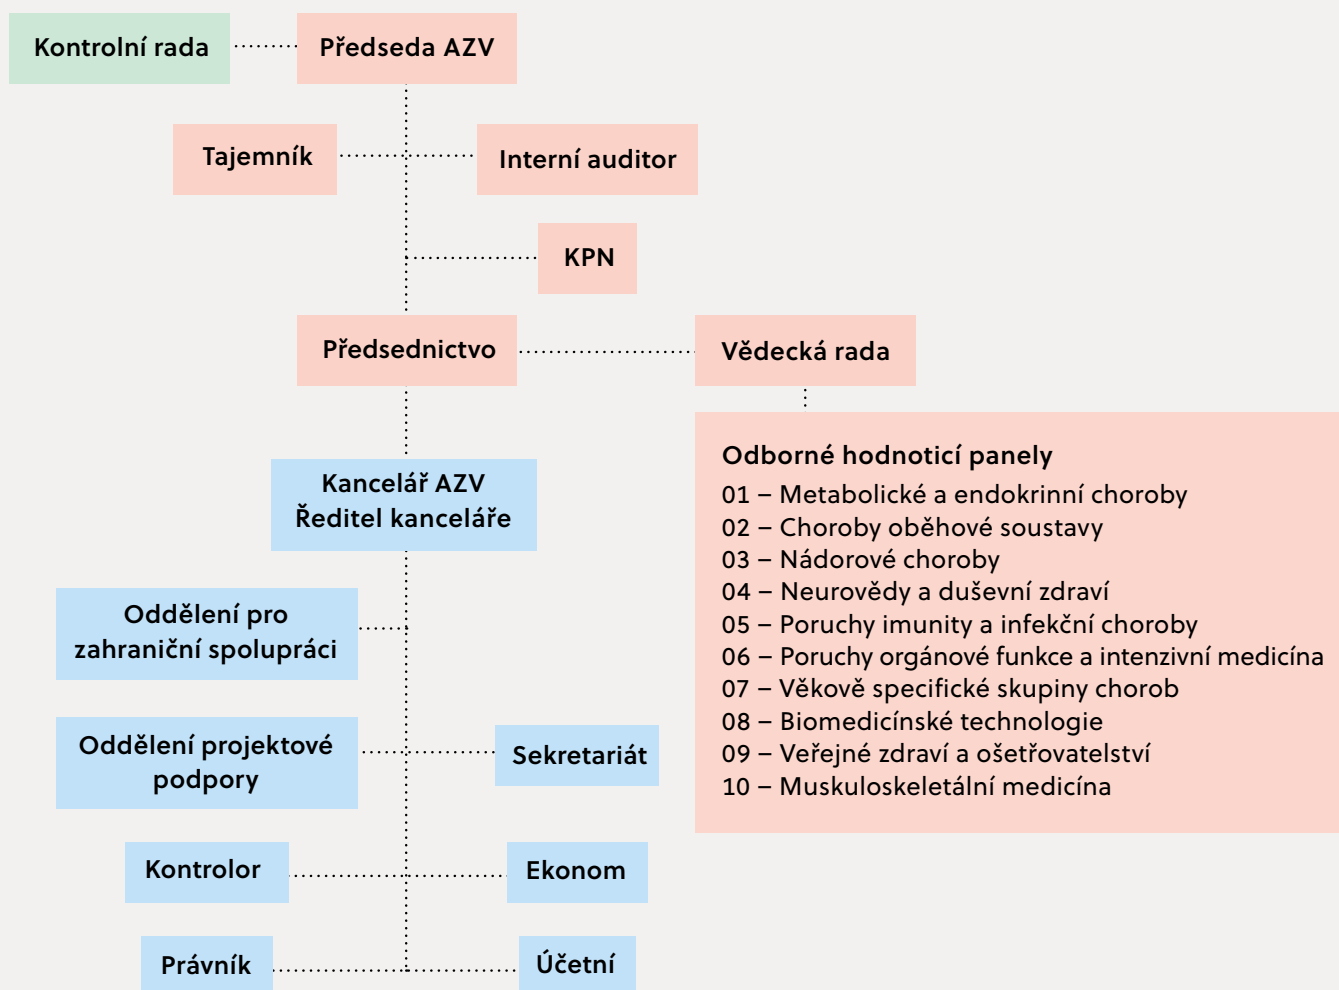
Kontrolní rada

Předseda AZV

Tajemník

Interní auditor

KPN

Předsednictvo

Vědecká rada

Odborné hodnoticí panely
01 – Metabolické a endokrinní choroby
02 – Choroby oběhové soustavy
03 – Nádorové choroby
04 – Neurovědy a duševní zdraví
05 – Poruchy imunity a infekční choroby
06 – Poruchy orgánové funkce a intenzivní medicína
07 – Věkově specifické skupiny chorob
08 – Biomedicínské technologie
09 – Veřejné zdraví a ošetřovatelství
10 – Muskuloskeletální medicína

Kancelář AZV
Ředitel kanceláře

Oddělení pro zahraniční spolupráci

Oddělení projektové podpory

Sekretariát

Kontrolor

Ekonom

Právník

Účetní